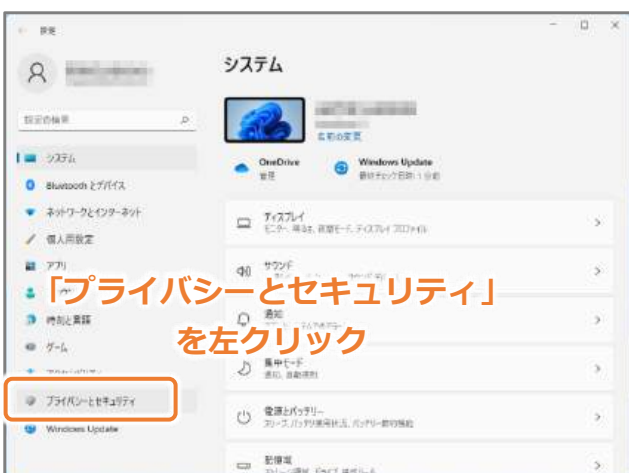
← 設定

設定の検索

システム
Bluetooth とデバイス
ネットワークとインターネット
個人用設定
アプリ
時刻と言語
ゲーム
プライバシーとセキュリティ
Windows Update

システム

名前の変更

OneDrive
管理

Windows Update
最終チェック日時: 1 分前

ディスプレイ
モニター、明るさ、夜間モード、ディスプレイ プロファイル

サウンド

通知

集中モード
通知、自動規則

電源とバッテリー
スリープ、バッテリ使用状況、バッテリー節約機能

記憶域

「プライバシーとセキュリティ」
を左クリック